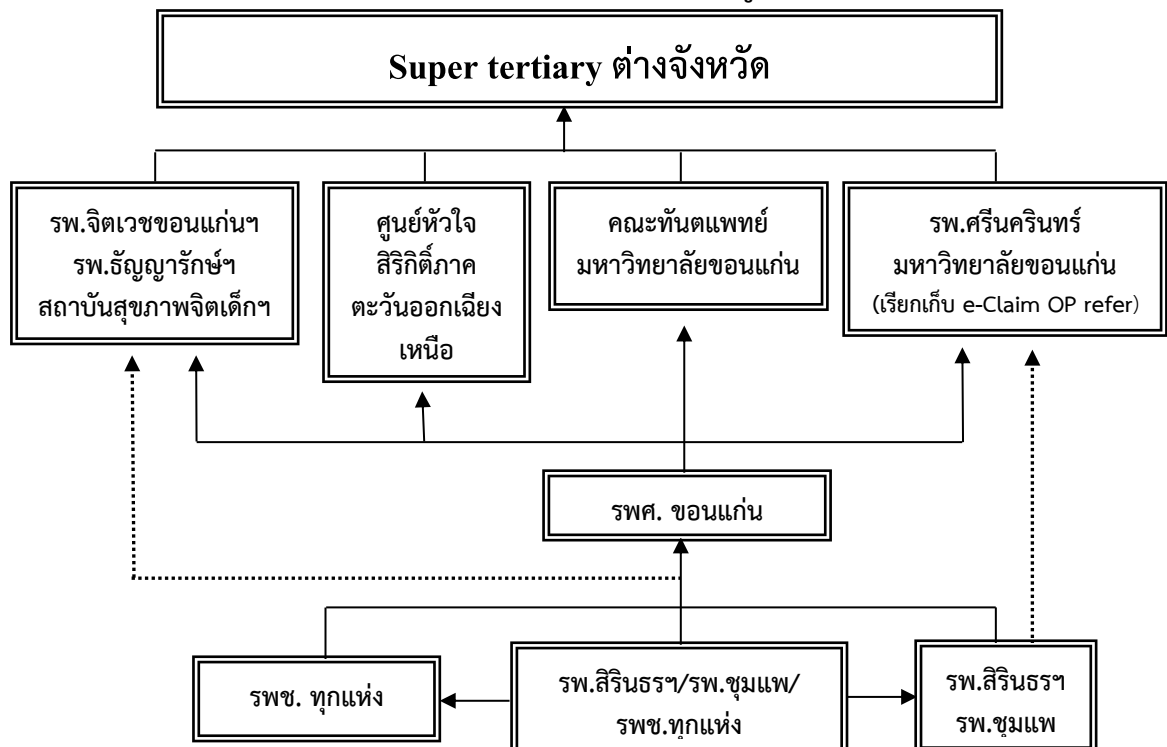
Super tertiary ต่างจังหวัด

รพ.จิตเวชขอนแก่นฯ
รพ.ธัญญารักษ์ฯ
สถาบันสุขภาพจิตเด็กฯ

ศูนย์หัวใจ
สิริกิติ์ภาค
ตะวันออกเฉียง
เหนือ

คณะทันตแพทย์
มหาวิทยาลัยขอนแก่น

รพ.ศรีนครินทร์
มหาวิทยาลัยขอนแก่น
(เรียกเก็บ e-Claim OP refer)

รพศ. ขอนแก่น

รพช. ทุกแห่ง

รพ.สิรินธรฯ/รพ.ชุมแพ/
รพช.ทุกแห่ง

รพ.สิรินธรฯ
รพ.ชุมแพ